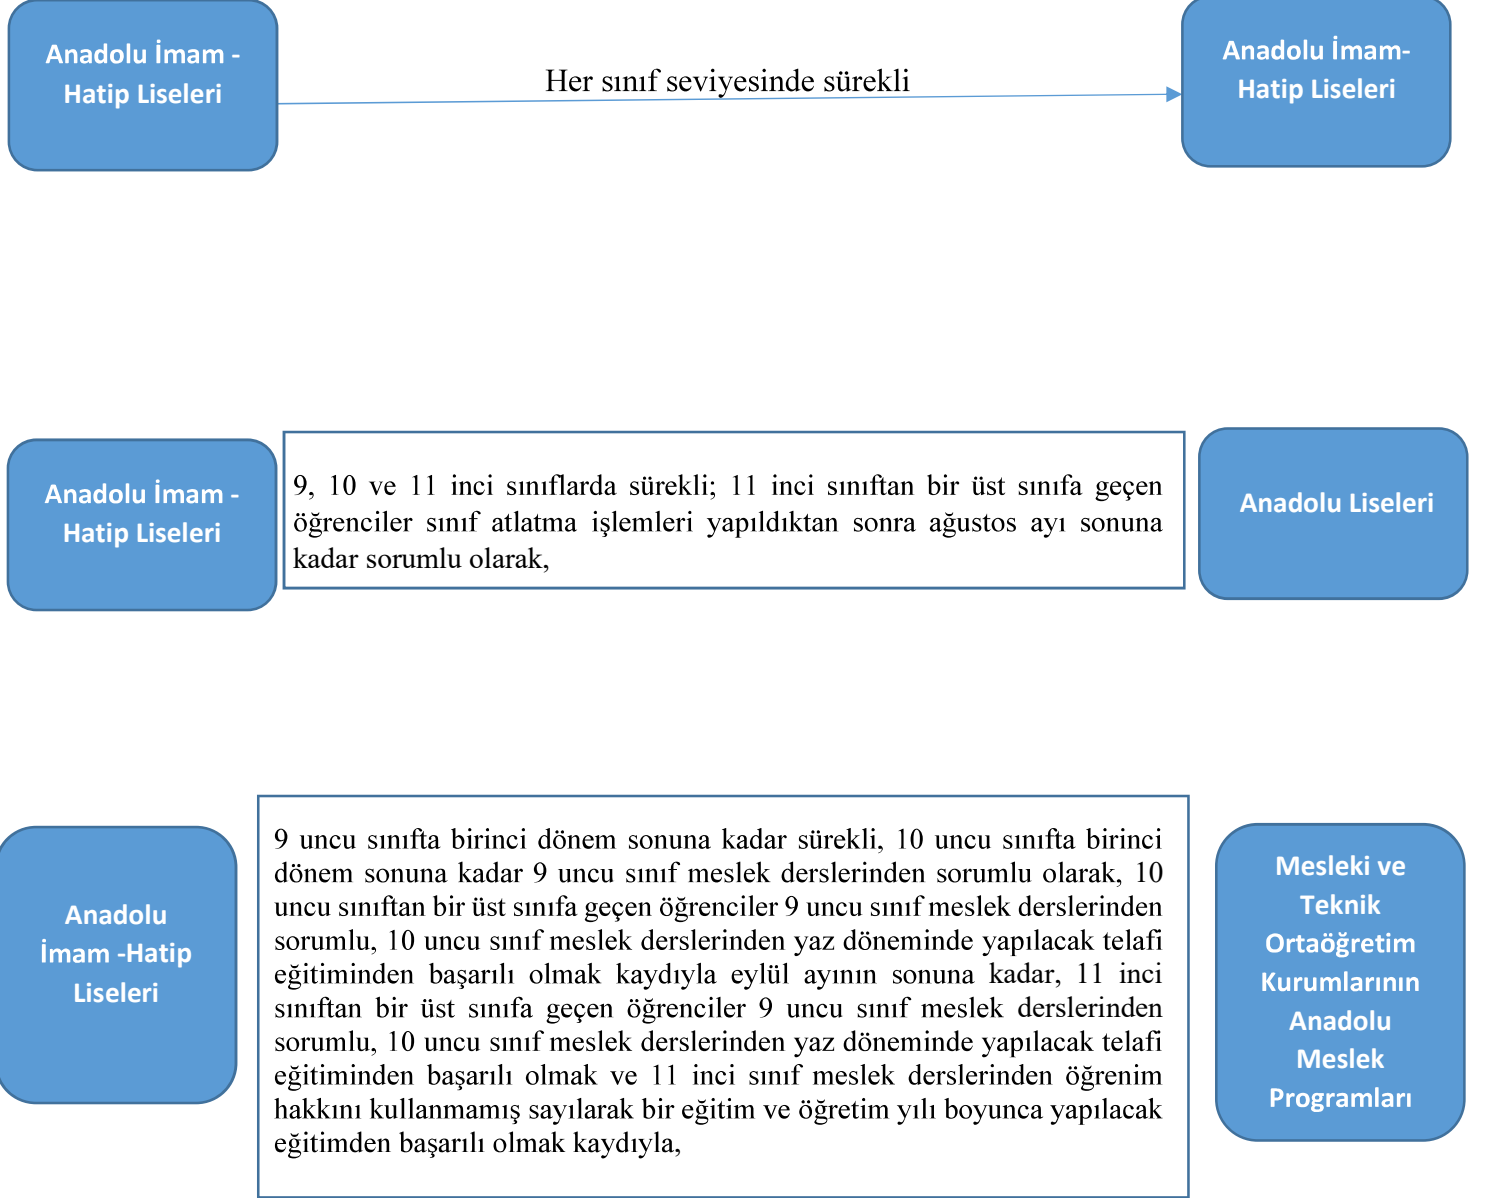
Anadolu İmam - Hatip Liseleri

Her sınıf seviyesinde sürekli

Anadolu İmam-Hatip Liseleri

Anadolu İmam - Hatip Liseleri

9, 10 ve 11 inci sınıflarda sürekli; 11 inci sınıftan bir üst sınıfa geçen öğrenciler sınıf atlatma işlemleri yapıldıktan sonra ağustos ayı sonuna kadar sorumlu olarak,

Anadolu Liseleri

Anadolu İmam -Hatip Liseleri

9 uncu sınıfta birinci dönem sonuna kadar sürekli, 10 uncu sınıfta birinci dönem sonuna kadar 9 uncu sınıf meslek derslerinden sorumlu olarak, 10 uncu sınıftan bir üst sınıfa geçen öğrenciler 9 uncu sınıf meslek derslerinden sorumlu, 10 uncu sınıf meslek derslerinden yaz döneminde yapılacak telafi eğitiminden başarılı olmak kaydıyla eylül ayının sonuna kadar, 11 inci sınıftan bir üst sınıfa geçen öğrenciler 9 uncu sınıf meslek derslerinden sorumlu, 10 uncu sınıf meslek derslerinden yaz döneminde yapılacak telafi eğitiminden başarılı olmak ve 11 inci sınıf meslek derslerinden öğrenim hakkını kullanmamış sayılarak bir eğitim ve öğretim yılı boyunca yapılacak eğitimden başarılı olmak kaydıyla,

Mesleki ve Teknik Ortaöğretim Kurumlarının Anadolu Meslek Programları